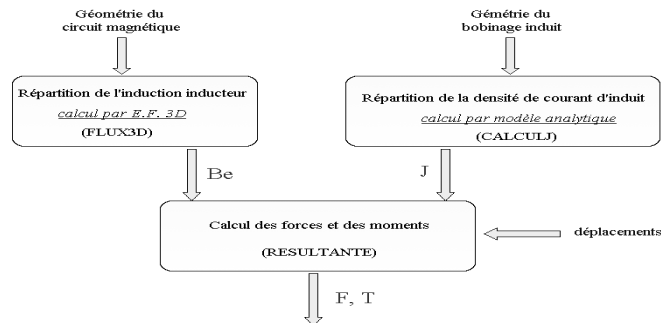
Géométrie du circuit magnétique

Gémétrie du bobinage induit

Répartition de l'induction inducteur
*calcul par E.F. 3D*
(FLUX3D)

Répartition de la densité de courant d'induit
*calcul par modèle analytique*
(CALCULJ)

Be

J

Calcul des forces et des moments
(RESULTANTE)

déplacements

F, T